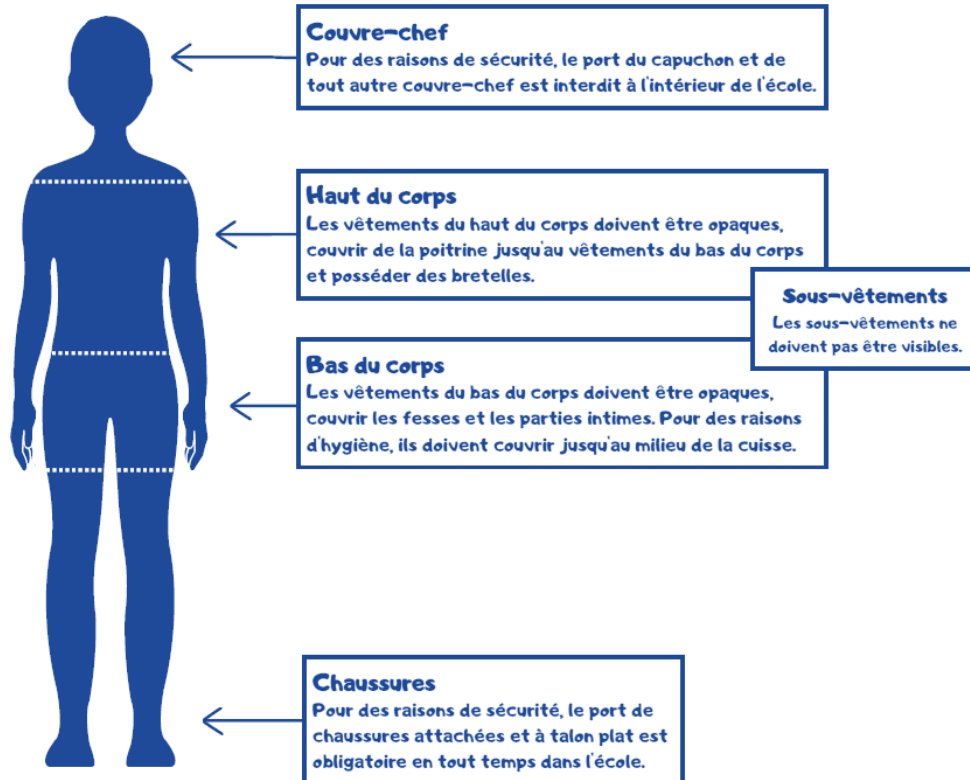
Couvre-chef
Pour des raisons de sécurité, le port du capuchon et de tout autre couvre-chef est interdit à l'intérieur de l'école.

Haut du corps
Les vêtements du haut du corps doivent être opaques, couvrir de la poitrine jusqu'au vêtements du bas du corps et posséder des bretelles.

Sous-vêtements
Les sous-vêtements ne doivent pas être visibles.

Bas du corps
Les vêtements du bas du corps doivent être opaques, couvrir les fesses et les parties intimes. Pour des raisons d'hygiène, ils doivent couvrir jusqu'au milieu de la cuisse.

Chaussures
Pour des raisons de sécurité, le port de chaussures attachées et à talon plat est obligatoire en tout temps dans l'école.